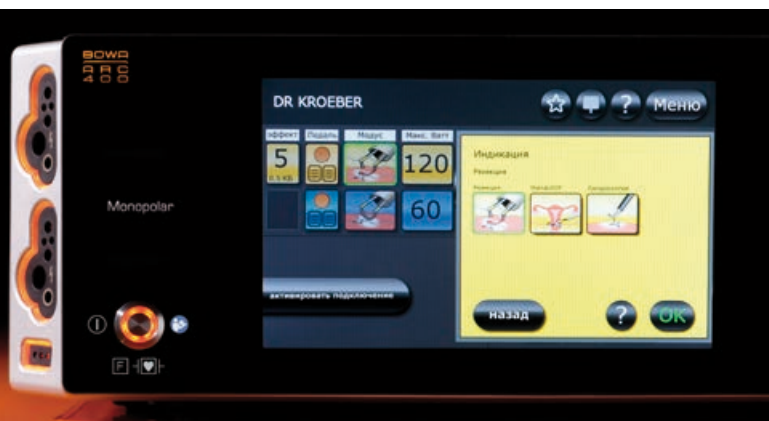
BOWA
ARC
400

Monopolar

DR KROEBER

Меню

| эффект | Педаль | Модус | Макс. Ватт |
|---|---|---|---|
| 5 0.5 кВ |  |  | 120 |
|  |  |  | 60 |

активировать подключение

Индикация
Резекция
Резекция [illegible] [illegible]

назад

?

OK

F